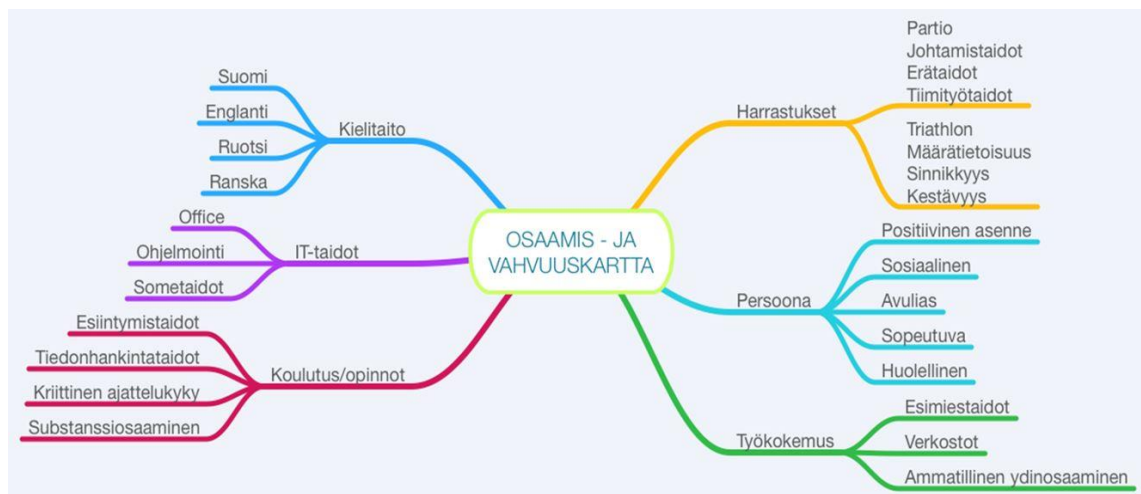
OSAAMIS - JA VAHVUUSKARTTA

Kielitaito
Suomi
Englanti
Ruotsi
Ranska

IT-taidot
Office
Ohjelmointi
Sometaidot

Koulutus/opinnot
Esiintymistaidot
Tiedonhankintataidot
Kriittinen ajattelukyky
Substanssiosaaminen

Harrastukset
Partio
Johtamistaidot
Erätaidot
Tiimityötaidot
Triathlon
Määrätietoisuus
Sinnikkyys
Kestävyys

Persoona
Positiivinen asenne
Sosiaalinen
Avulias
Sopeutuva
Huolellinen

Työkokemus
Esimiestaidot
Verkostot
Ammatillinen ydinosaaminen